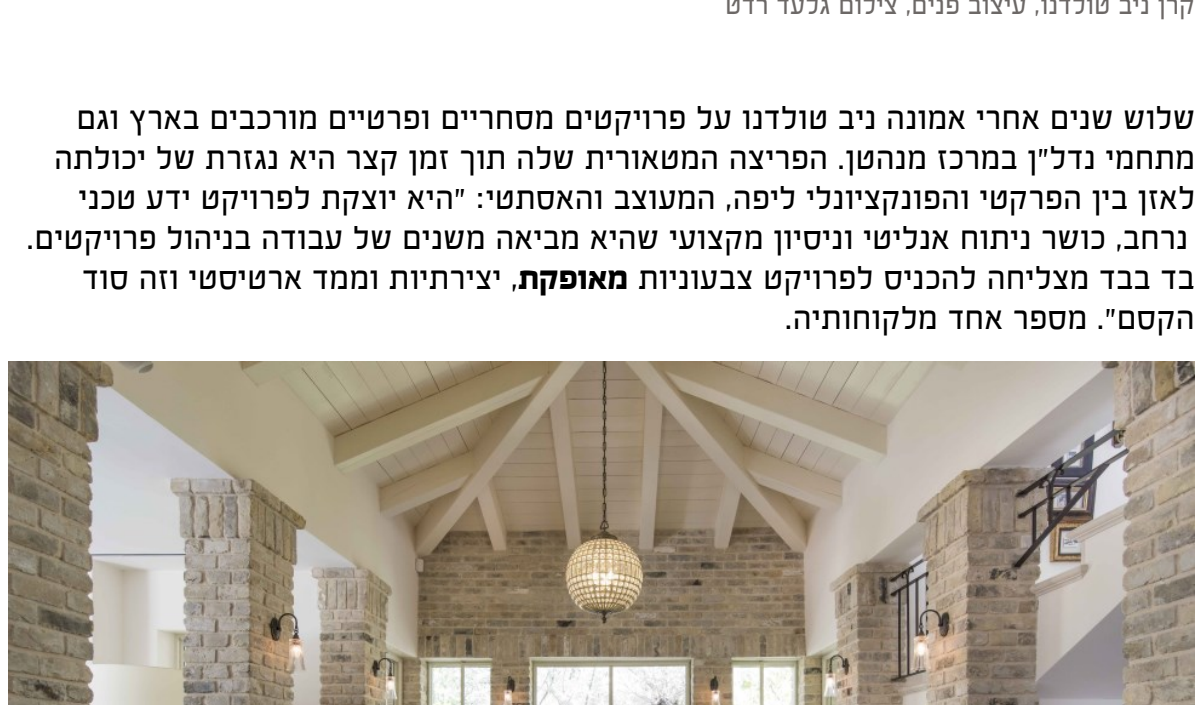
קרן ניב טולדנו, עיצוב פנים, צילום גלעד רדט

שלוש שנים אחרי אמונה ניב טולדנו על פרויקטים מסחריים ופרטיים מורכבים בארץ וגם מתחמי נדל"ן במרכז מנהטן. הפריצה המטאורית שלה תוך זמן קצר היא נגזרת של יכולתה לאזן בין הפרקטי והפונקציונלי ליפה, המעוצב והאסתטי: "היא יוצקת לפרויקט ידע טכני נרחב, כושר ניתוח אנליטי וניסיון מקצועי שהיא מביאה משנים של עבודה בניהול פרויקטים. בד בבד מצליחה להכניס לפרויקט צבעוניות **מאופקת**, יצירתיות וממד ארטיסטי וזה סוד הקסם". מספר אחד מלקוחותיה.